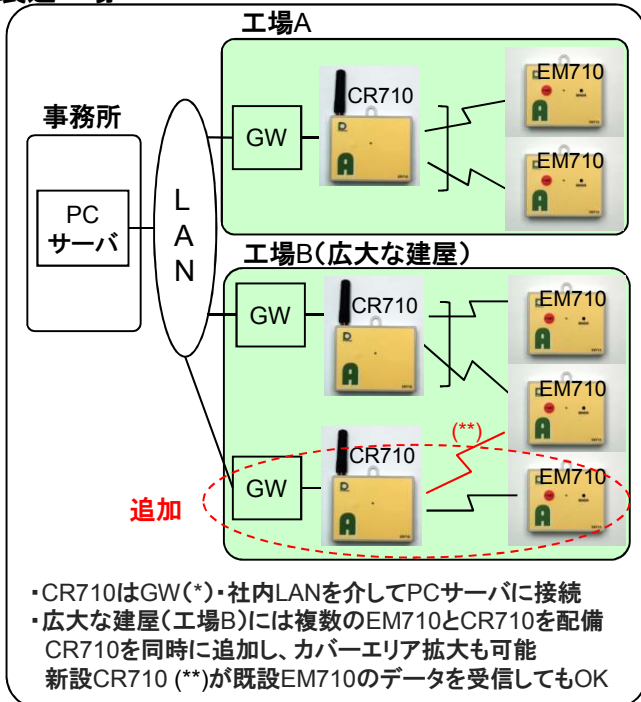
工場A

事務所

PC
サーバ

L
A
N

GW

CR710

EM710

EM710

工場B(広大な建屋)

GW

CR710

EM710

EM710

(**)

CR710

追加

GW

EM710

・CR710はGW(*)・社内LANを介してPCサーバに接続
・広大な建屋(工場B)には複数のEM710とCR710を配備
CR710を同時に追加し、カバーエリア拡大も可能
新設CR710 (**)が既設EM710のデータを受信してもOK